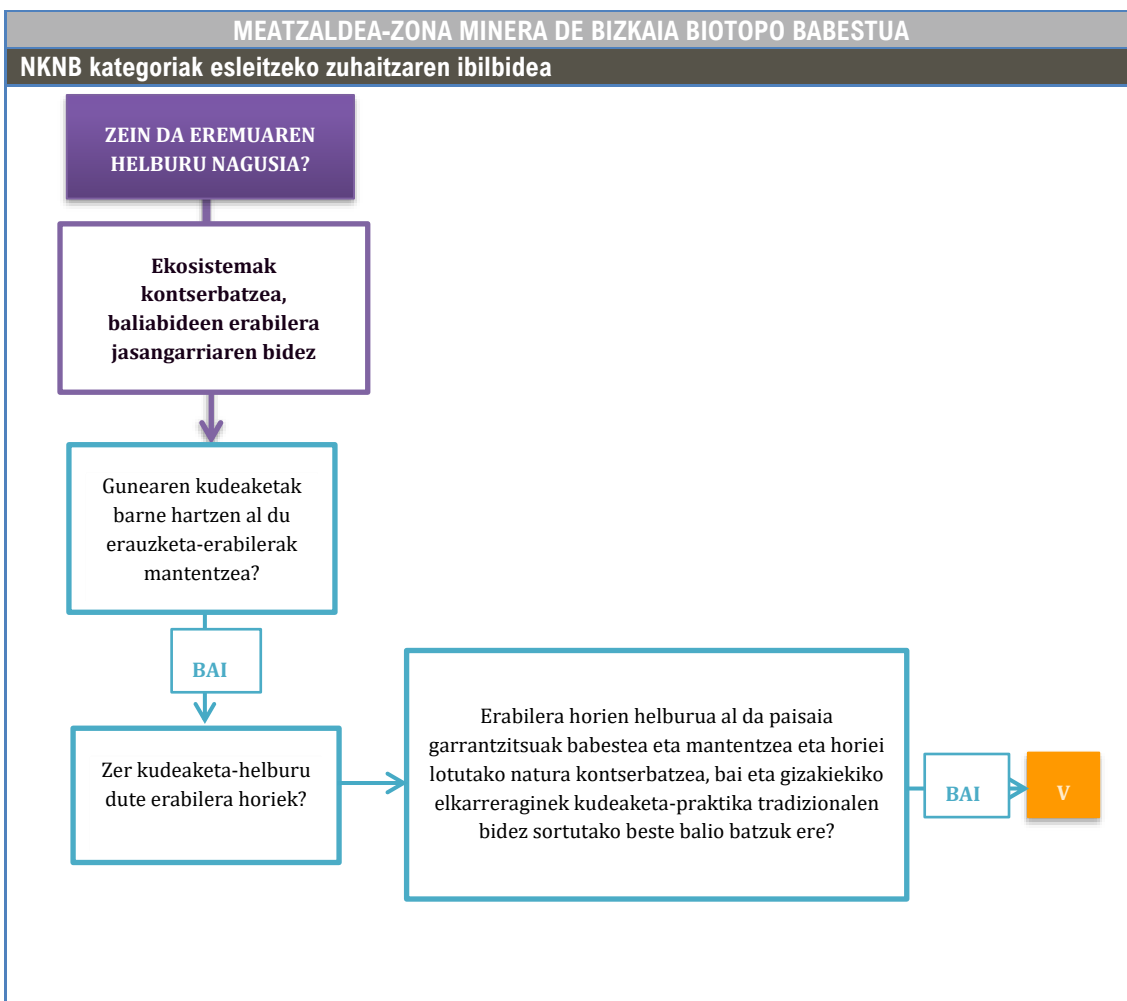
MEATZALDEA-ZONA MINERA DE BIZKAIA BIOTOPO BABESTUA

NKNB kategoriak esleitzeko zuhaitzaren ibilbidea

ZEIN DA EREMUAREN HELBURU NAGUSIA?

Ekosistemak kontserbatzea, baliabideen erabilera jasangarriaren bidez

Gunearen kudeaketak barne hartzen al du erauzketa-erabilerak mantentzea?

BAI

Zer kudeaketa-helburu dute erabilera horiek?

Erabilera horien helburua al da paisaia garrantzitsuak babestea eta mantentzea eta horiei lotutako natura kontserbatzea, bai eta gizakiekiko elkarreraginek kudeaketa-praktika tradizionalen bidez sortutako beste balio batzuk ere?

BAI

V